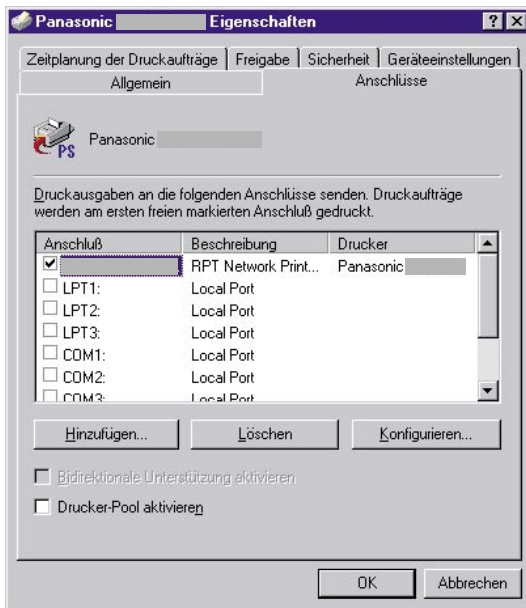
Panasonic Eigenschaften ? X

Zeitplanung der Druckaufträge | Freigabe | Sicherheit | Geräteeinstellungen
Allgemein | Anschlüsse

Panasonic

PS

Druckausgaben an die folgenden Anschlüsse senden. Druckaufträge werden am ersten freien markierten Anschluß gedruckt.

| Anschluß | Beschreibung | Drucker |
|---|---|---|
| ☑ | RPT Network Print... | Panasonic |
| ☐ LPT1: | Local Port | |
| ☐ LPT2: | Local Port | |
| ☐ LPT3: | Local Port | |
| ☐ COM1: | Local Port | |
| ☐ COM2: | Local Port | |
| ☐ COM3: | Local Port | |

Hinzufügen... | Löschen | Konfigurieren...

Bidirektionale Unterstützung aktivieren

Drucker-Pool aktivieren

OK | Abbrechen